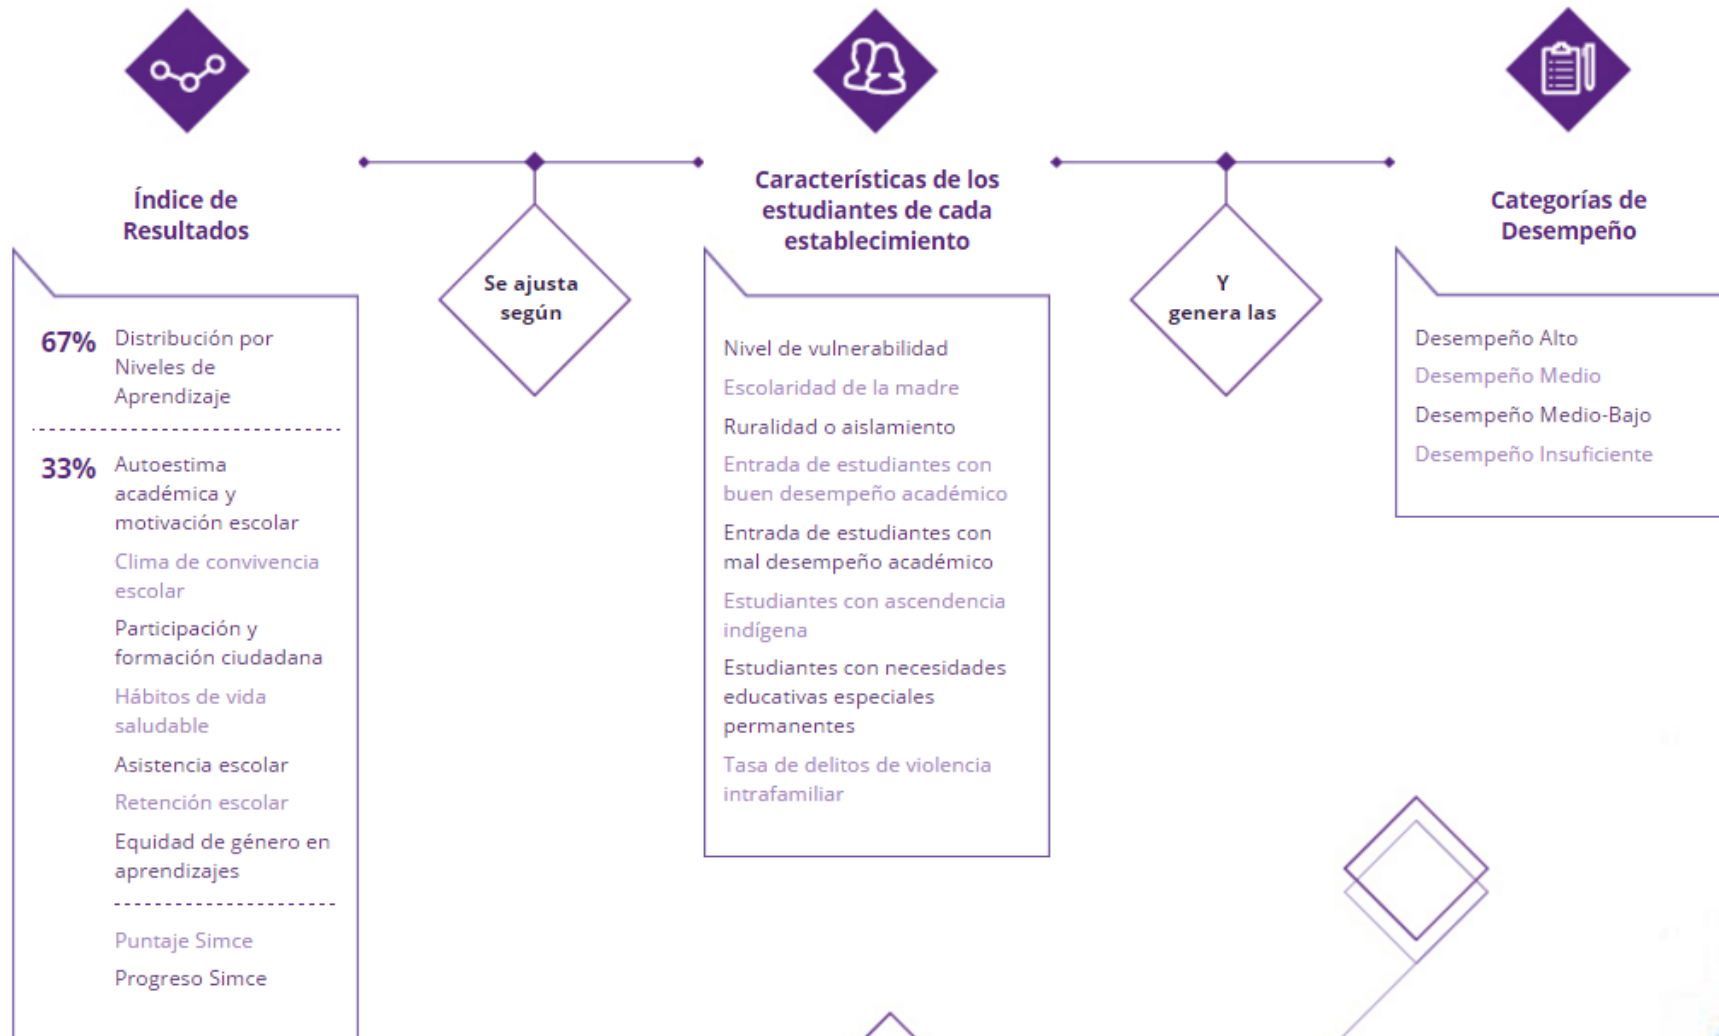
Índice de Resultados

67% Distribución por Niveles de Aprendizaje

33% Autoestima académica y motivación escolar

Clima de convivencia escolar

Participación y formación ciudadana

Hábitos de vida saludable

Asistencia escolar

Retención escolar

Equidad de género en aprendizajes

Puntaje Simce

Progreso Simce

Se ajusta según

Características de los estudiantes de cada establecimiento

Nivel de vulnerabilidad

Escolaridad de la madre

Ruralidad o aislamiento

Entrada de estudiantes con buen desempeño académico

Entrada de estudiantes con mal desempeño académico

Estudiantes con ascendencia indígena

Estudiantes con necesidades educativas especiales permanentes

Tasa de delitos de violencia intrafamiliar

Y genera las

Categorías de Desempeño

Desempeño Alto

Desempeño Medio

Desempeño Medio-Bajo

Desempeño Insuficiente